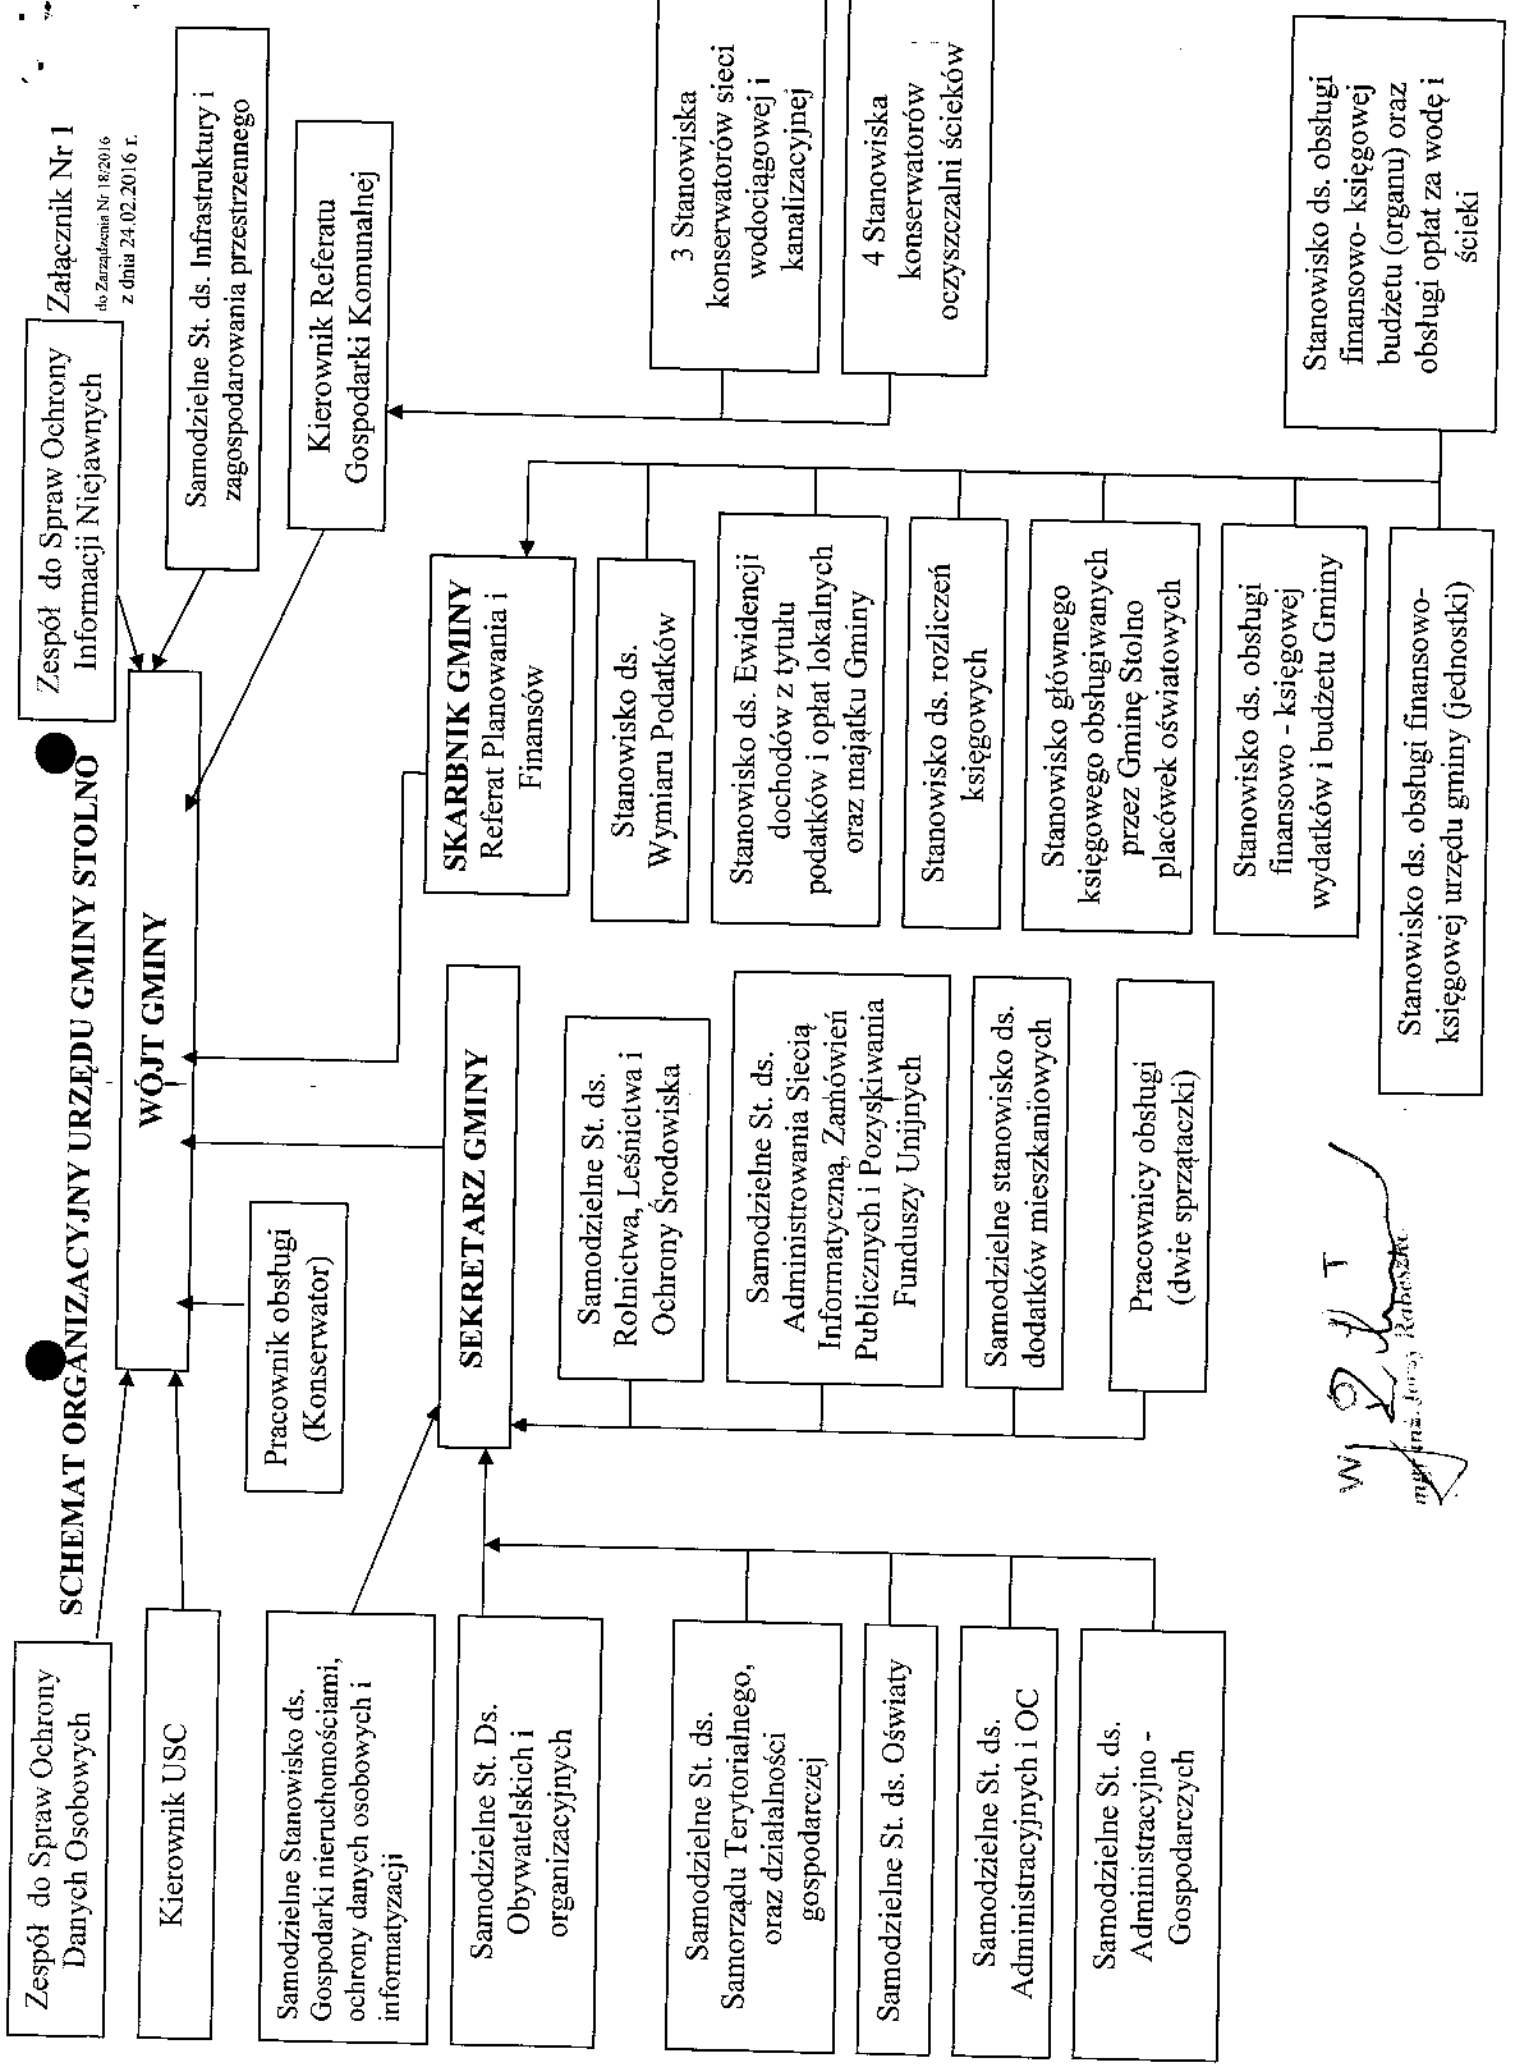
Załącznik Nr 1
do Zarządzenia Nr 18/2016
z dnia 24.02.2016 r.

SCHEMAT ORGANIZACYJNY URZĘDU GMINY STOLNO

Zespół do Spraw Ochrony Informacji Niejawnych

Samodzielne St. ds. Infrastruktury i zagospodarowania przestrzennego

Kierownik Referatu Gospodarki Komunalnej

3 Stanowiska konserwatorów sieci wodociągowej i kanalizacyjnej

4 Stanowiska konserwatorów oczyszczalni ścieków

Stanowisko ds. obsługi finansowo- księgowej budżetu (organu) oraz obsługi opłat za wodę i ścieki

WÓJT GMINY

SKARBNIK GMINY
Referat Planowania i Finansów

Stanowisko ds. Wymiaru Podatków

Stanowisko ds. Ewidencji dochodów z tytułu podatków i opłat lokalnych oraz majątku Gminy

Stanowisko ds. rozliczeń księgowych

Stanowisko głównego księgowego obsługiwanych przez Gminę Stolno placówek oświatowych

Stanowisko ds. obsługi finansowo - księgowej wydatków i budżetu Gminy

Stanowisko ds. obsługi finansowo- księgowej urzędu gminy (jednostki)

SEKRETARZ GMINY

Samodzielne St. ds. Rolnictwa, Leśnictwa i Ochrony Środowiska

Samodzielne St. ds. Administrowania Siecią Informatyczną, Zamówień Publicznych i Pozyskiwania Funduszy Unijnych

Samodzielne stanowisko ds. dodatków mieszkaniowych

Pracownicy obsługi (dwie sprzątaczki)

Pracownik obsługi (Konserwator)

Zespół do Spraw Ochrony Danych Osobowych

Kierownik USC

Samodzielne Stanowisko ds. Gospodarki nieruchomościami, ochrony danych osobowych i informatyzacji

Samodzielne St. Ds. Obywatelskich i organizacyjnych

Samodzielne St. ds. Samorządu Terytorialnego, oraz działalności gospodarczej

Samodzielne St. ds. Oświaty

Samodzielne St. ds. Administracyjnych i OC

Samodzielne St. ds. Administracyjno - Gospodarczych

WÓJT
mgr inż. Jerzy Rabeszko